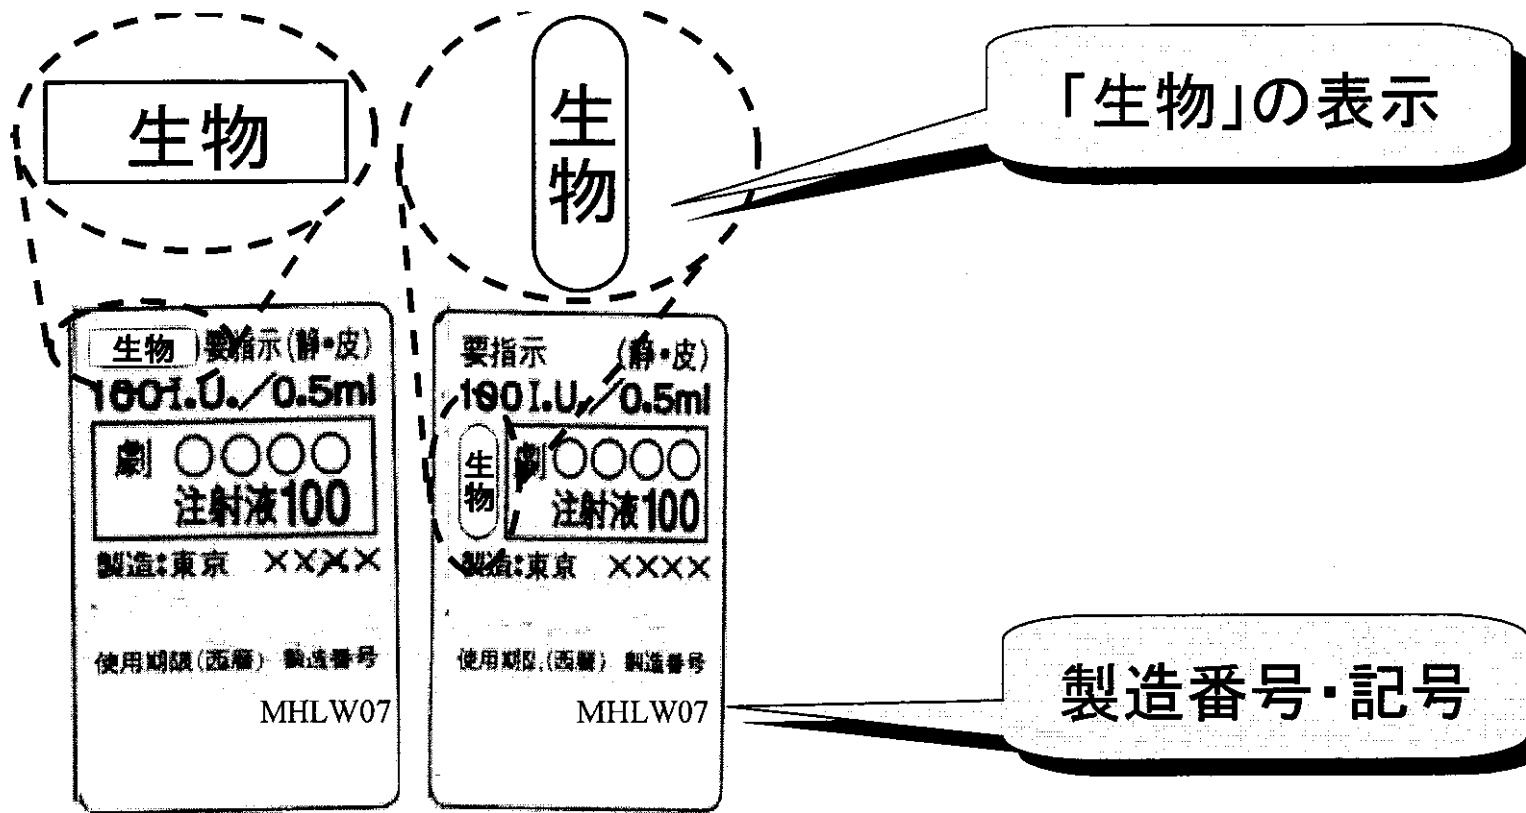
生物

生物

「生物」の表示

生物 要指示(静•皮)
100I.U./0.5ml
劇 ○○○○
注射液100
製造:東京 ××××
使用期限(西暦) 製造番号
MHLW07

要指示 (静•皮)
100I.U./0.5ml
生物
劇 ○○○○
注射液100
製造:東京 ××××
使用期限(西暦) 製造番号
MHLW07

製造番号•記号